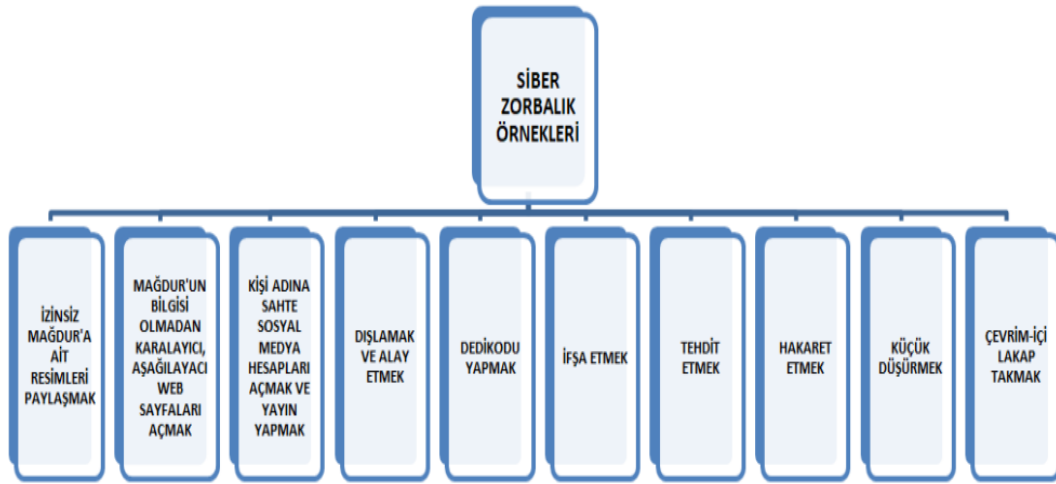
SİBER ZORBALIK ÖRNEKLERİ

İZİNSİZ MAĞDUR'A AİT RESİMLERİ PAYLAŞMAK

MAĞDUR'UN BİLGİSİ OLMADAN KARALAYICI, AŞAĞILAYACI WEB SAYFALARI AÇMAK

KİŞİ ADINA SAHTE SOSYAL MEDYA HESAPLARI AÇMAK VE YAYIN YAPMAK

DIŞLAMAK VE ALAY ETMEK

DEDİKODU YAPMAK

İFŞA ETMEK

TEHDİT ETMEK

HAKARET ETMEK

KÜÇÜK DÜŞÜRMEK

ÇEVRİM-İÇİ LAKAP TAKMAK